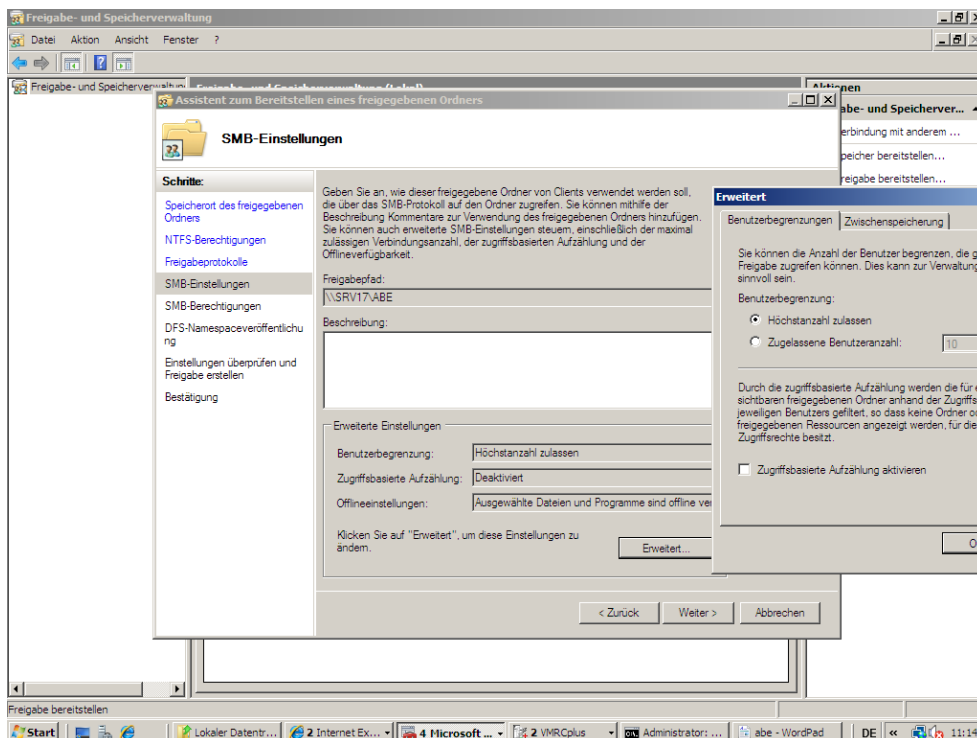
Freigabe- und Speicherverwaltung

Datei Aktion Ansicht Fenster ?

Freigabe- und Speicherverwaltung

Aktionen

abe- und Speicherver...

erbindung mit anderem ...

peicher bereitstellen...

reigabe bereitstellen...

Assistent zum Bereitstellen eines freigegebenen Ordners

SMB-Einstellungen

Schritte:

Speicherort des freigegebenen Ordners

NTFS-Berechtigungen

Freigabeprotokolle

SMB-Einstellungen

SMB-Berechtigungen

DFS-Namespaceveröffentlichung

Einstellungen überprüfen und Freigabe erstellen

Bestätigung

Geben Sie an, wie dieser freigegebene Ordner von Clients verwendet werden soll, die über das SMB-Protokoll auf den Ordner zugreifen. Sie können mithilfe der Beschreibung Kommentare zur Verwendung des freigegebenen Ordners hinzufügen. Sie können auch erweiterte SMB-Einstellungen steuern, einschließlich der maximal zulässigen Verbindungsanzahl, der zugriffsbasierten Aufzählung und der Offlineverfügbarkeit.

Freigabepfad:

\\SRV17\ABE

Beschreibung:

Erweiterte Einstellungen

Benutzerbegrenzung: Höchstanzahl zulassen

Zugriffsbasierte Aufzählung: Deaktiviert

Offlineeinstellungen: Ausgewählte Dateien und Programme sind offline ver

Klicken Sie auf "Erweitert", um diese Einstellungen zu ändern.

Erweitert...

< Zurück Weiter > Abbrechen

Erweitert

Benutzerbegrenzungen Zwischenspeicherung

Sie können die Anzahl der Benutzer begrenzen, die g Freigabe zugreifen können. Dies kann zur Verwaltung sinnvoll sein.

Benutzerbegrenzung:

Höchstanzahl zulassen

Zugelassene Benutzeranzahl: 10

Durch die zugriffsbasierte Aufzählung werden die für sichtbaren freigegebenen Ordner anhand der Zugriffs jeweiligen Benutzers gefiltert, so dass keine Ordner o freigegebenen Ressourcen angezeigt werden, für die Zugriffsrechte besitzt.

Zugriffsbasierte Aufzählung aktivieren

O

Freigabe bereitstellen

Start Lokaler Datentr... 2 Internet Ex... 4 Microsoft ... 2 VMRCplus Administrator: ... abe - WordPad DE « 11:14